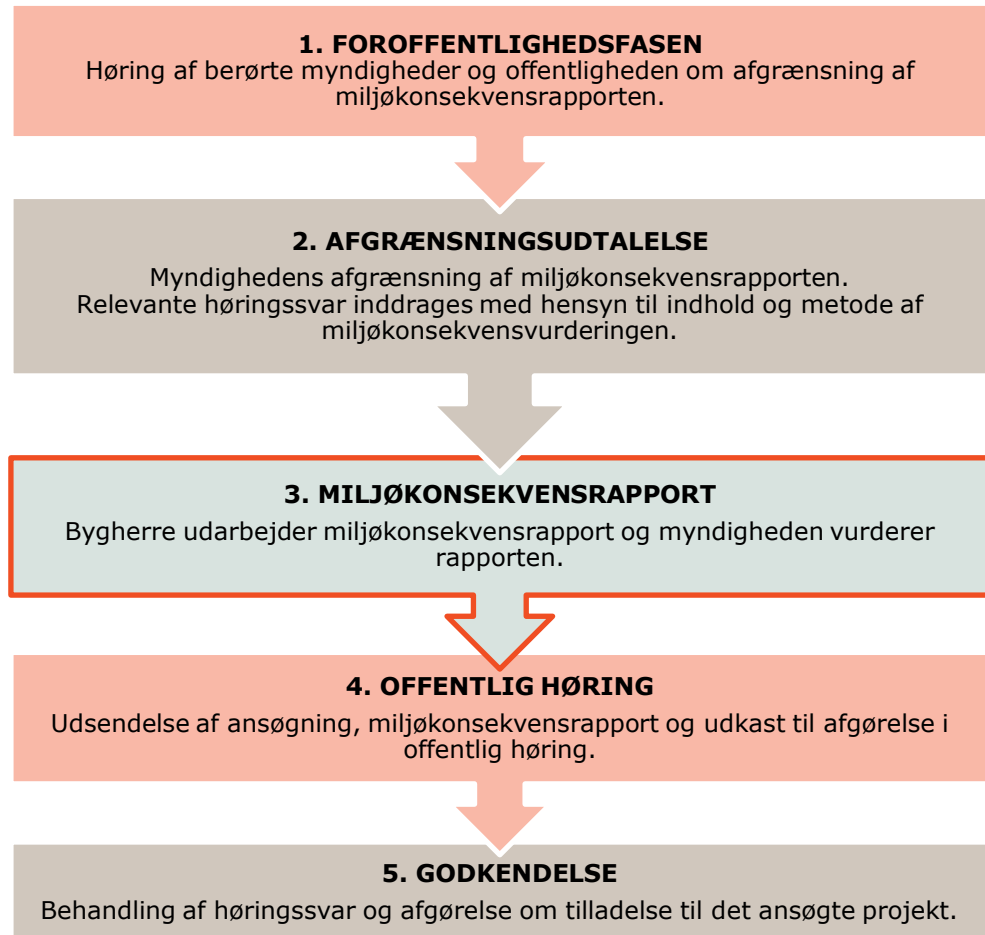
1. FOROFFENTLIGHEDSFASEN
Høring af berørte myndigheder og offentligheden om afgrænsning af miljøkonsekvensrapporten.

2. AFGRÆNSNINGSUDTALELSE
Myndighedens afgrænsning af miljøkonsekvensrapporten. Relevante høringssvar inddrages med hensyn til indhold og metode af miljøkonsekvensvurderingen.

3. MILJØKONSEKVENSRAPPORT
Bygherre udarbejder miljøkonsekvensrapport og myndigheden vurderer rapporten.

4. OFFENTLIG HØRING
Udsendelse af ansøgning, miljøkonsekvensrapport og udkast til afgørelse i offentlig høring.

5. GODKENDELSE
Behandling af høringssvar og afgørelse om tilladelse til det ansøgte projekt.